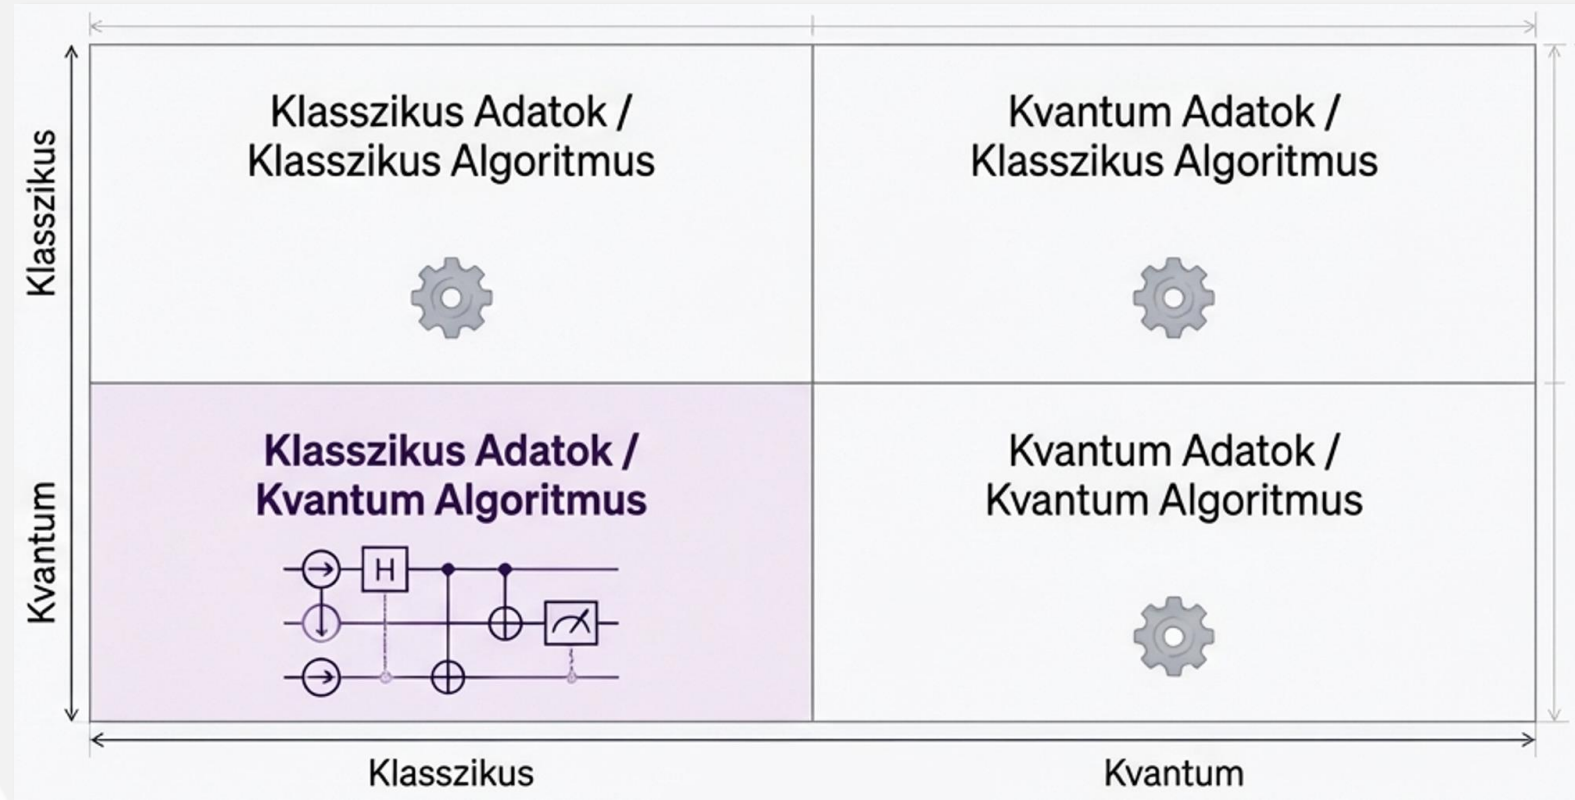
Klasszikus

Kvantum

Klasszikus Adatok / Klasszikus Algoritmus

Kvantum Adatok / Klasszikus Algoritmus

Klasszikus Adatok / Kvantum Algoritmus

H

Kvantum Adatok / Kvantum Algoritmus

Klasszikus

Kvantum